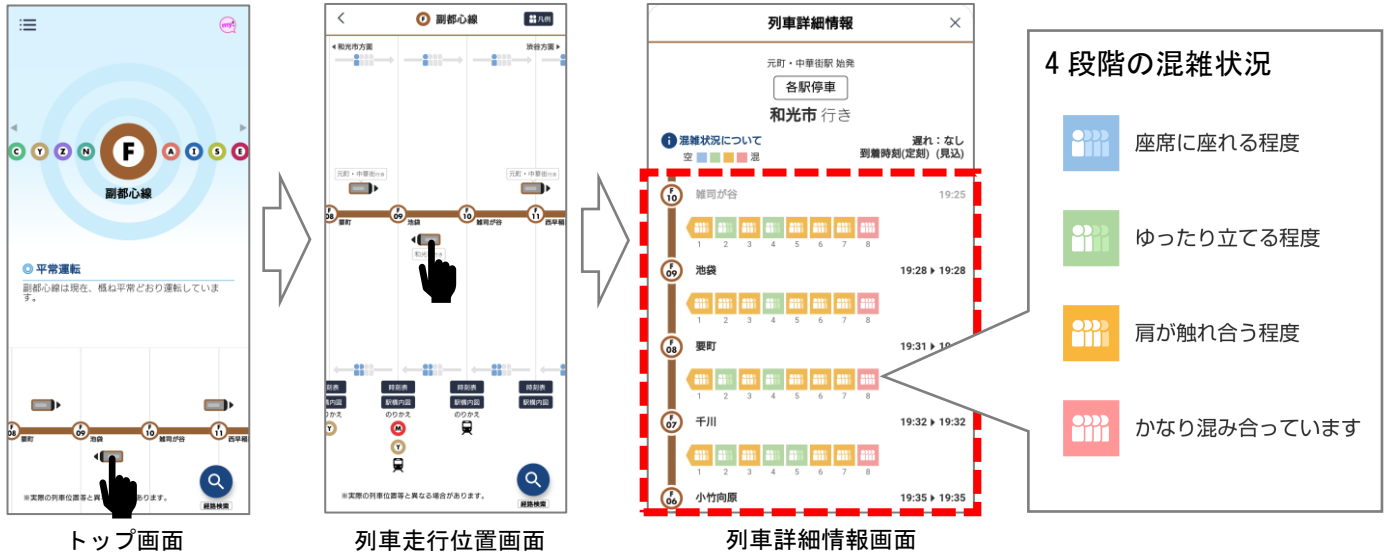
my!

C Y Z N F A I S E

F

副都心線

平常運転

副都心線は現在、概ね平常どおり運転しています。

08 要町 09 池袋 10 雑司が谷 11 西早稲

※実際の列車位置等と異なる場合があります。

経路検索

トップ画面

F 副都心線

凡例

◀和光市方面

渋谷方面▶

元町・中華街

08 要町 09 池袋 10 雑司が谷 11 西早稲

時刻表 時刻表 時刻表 時刻表

駅構内図 駅構内図 駅構内図 駅構内図

のりかえ のりかえ のりかえ

Y M Y

※実際の列車位置等と異なる場合があります。

経路検索

列車走行位置画面

列車詳細情報

元町・中華街駅 始発

各駅停車

和光市 行き

混雑状況について

空 混

遅れ：なし

到着時刻(定刻)（見込）

F 10 雑司が谷 19:25

1 2 3 4 5 6 7 8

F 09 池袋 19:28 ▶ 19:28

1 2 3 4 5 6 7 8

F 08 要町 19:31 ▶ 19

1 2 3 4 5 6 7 8

F 07 千川 19:32 ▶ 19:32

1 2 3 4 5 6 7 8

F 06 小竹向原 19:35 ▶ 19:35

列車詳細情報画面

4 段階の混雑状況

座席に座れる程度

ゆったり立てる程度

肩が触れ合う程度

かなり混み合っています